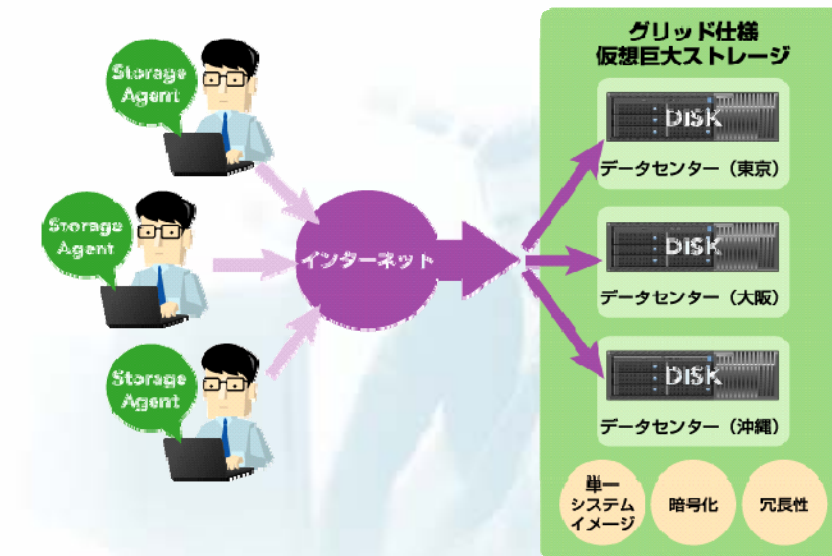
Storage Agent

Storage Agent

Storage Agent

インターネット

グリッド仕様
仮想巨大ストレージ

DISK
データセンター（東京）

DISK
データセンター（大阪）

DISK
データセンター（沖縄）

単一システムイメージ

暗号化

冗長性